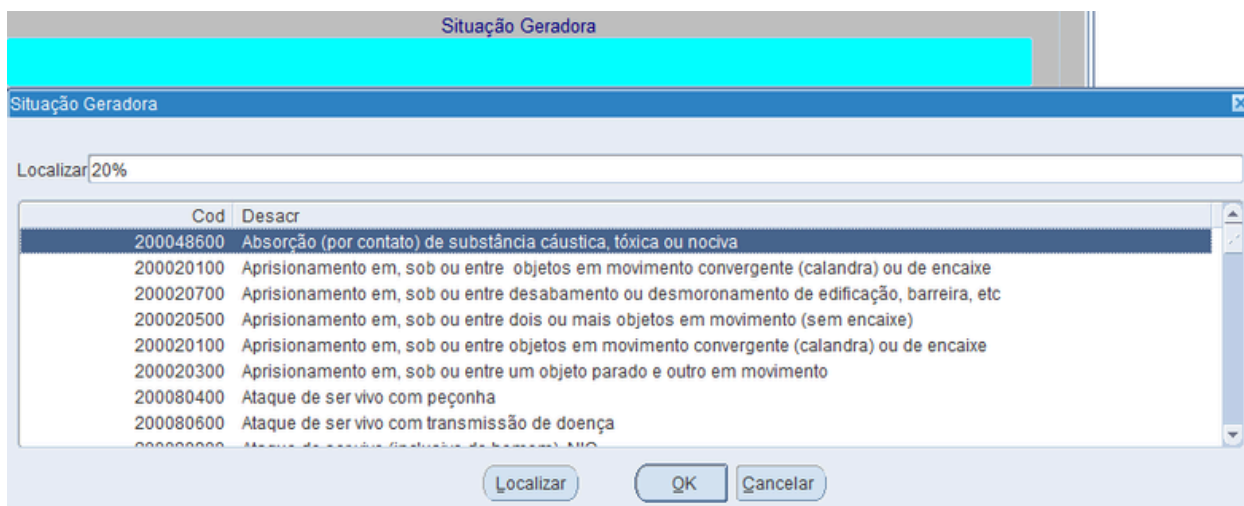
Situação Geradora

Situação Geradora

Localizar 20%

| Cod | Desacr |
|---|---|
| 200048600 | Absorção (por contato) de substância cáustica, tóxica ou nociva |
| 200020100 | Aprisionamento em, sob ou entre objetos em movimento convergente (calandra) ou de encaixe |
| 200020700 | Aprisionamento em, sob ou entre desabamento ou desmoronamento de edificação, barreira, etc |
| 200020500 | Aprisionamento em, sob ou entre dois ou mais objetos em movimento (sem encaixe) |
| 200020100 | Aprisionamento em, sob ou entre objetos em movimento convergente (calandra) ou de encaixe |
| 200020300 | Aprisionamento em, sob ou entre um objeto parado e outro em movimento |
| 200080400 | Ataque de ser vivo com peçonha |
| 200080600 | Ataque de ser vivo com transmissão de doença |
| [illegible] | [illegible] |

Localizar OK Cancelar